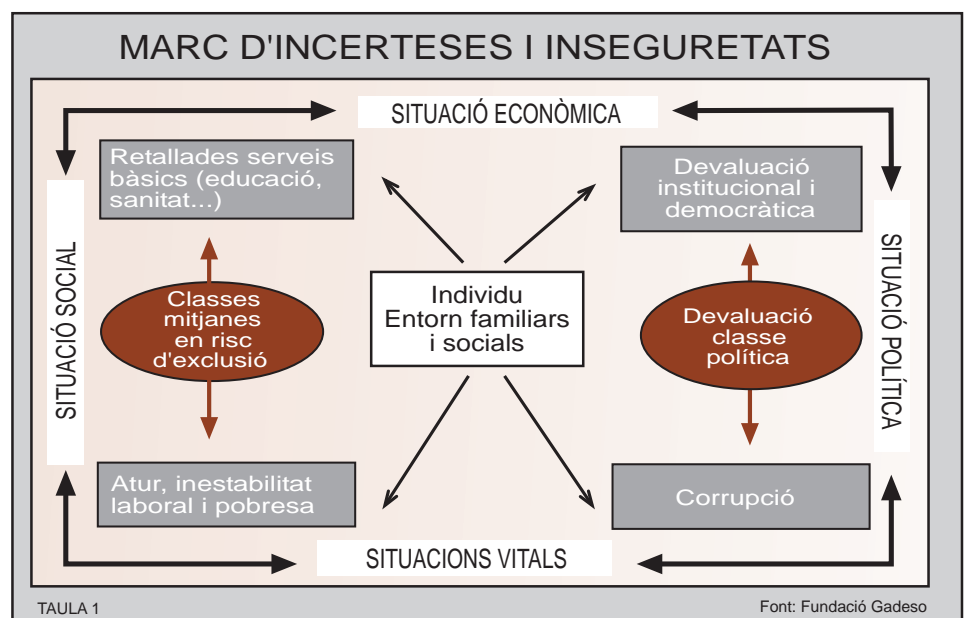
MARC D'INCERTESES I INSEGURETATS

SITUACIÓ ECONÒMICA

Retallades serveis bàsics (educació, sanitat...)

Devaluació institucional i democràtica

SITUACIÓ SOCIAL

Classes mitjanes en risc d'exclusió

Individu Entorn familiars i socials

Devaluació classe política

SITUACIÓ POLÍTICA

Atur, inestabilitat laboral i pobresa

Corrupció

SITUACIONS VITALS

TAULA 1

Font: Fundació Gadeso